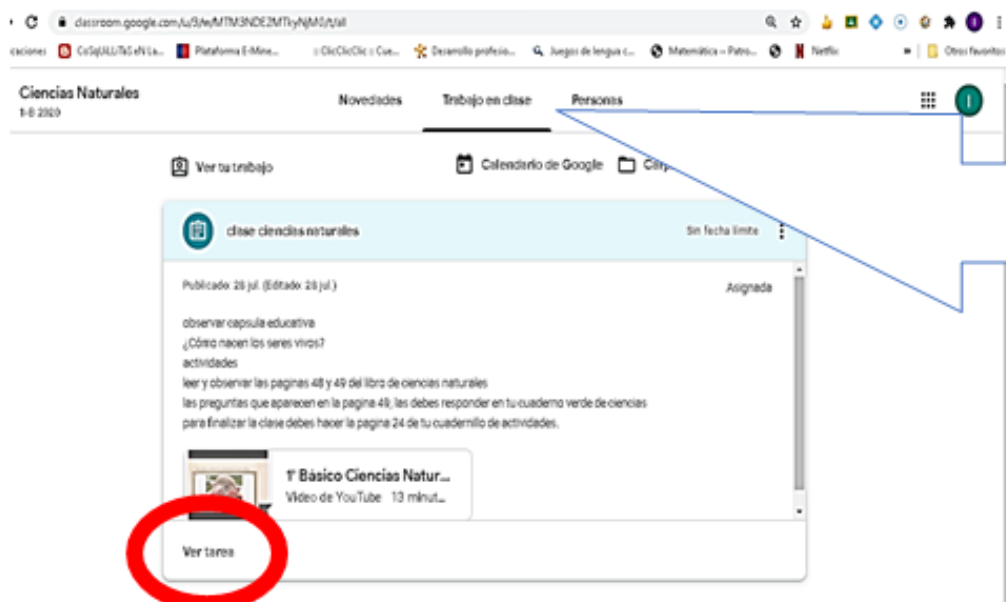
classroom.google.com/u/3/w/MTM3NDE2MTkyNjM0/t/all

icaciones CoSqUiLLiTaS eN La... Plataforma E-Mine... ::ClicClicClic:: Cue... Desarrollo profesio... Juegos de lengua c... Matemática – Patro... Netflix Otros favoritos

Ciencias Naturales
1-B 2020

Novedades Trabajo en clase Personas

Ver tu trabajo Calendario de Google Carp

clase ciencias naturales Sin fecha límite

Publicado: 26 jul. (Editado: 26 jul.) Asignada

observar capsula educativa
¿Cómo nacen los seres vivos?
actividades
leer y observar las paginas 48 y 49 del libro de ciencias naturales
las preguntas que aparecen en la pagina 49, las debes responder en tu cuaderno verde de ciencias
para finalizar la clase debes hacer la pagina 24 de tu cuadernillo de actividades.

1° Básico Ciencias Natur...
Video de YouTube 13 minut...

Ver tarea